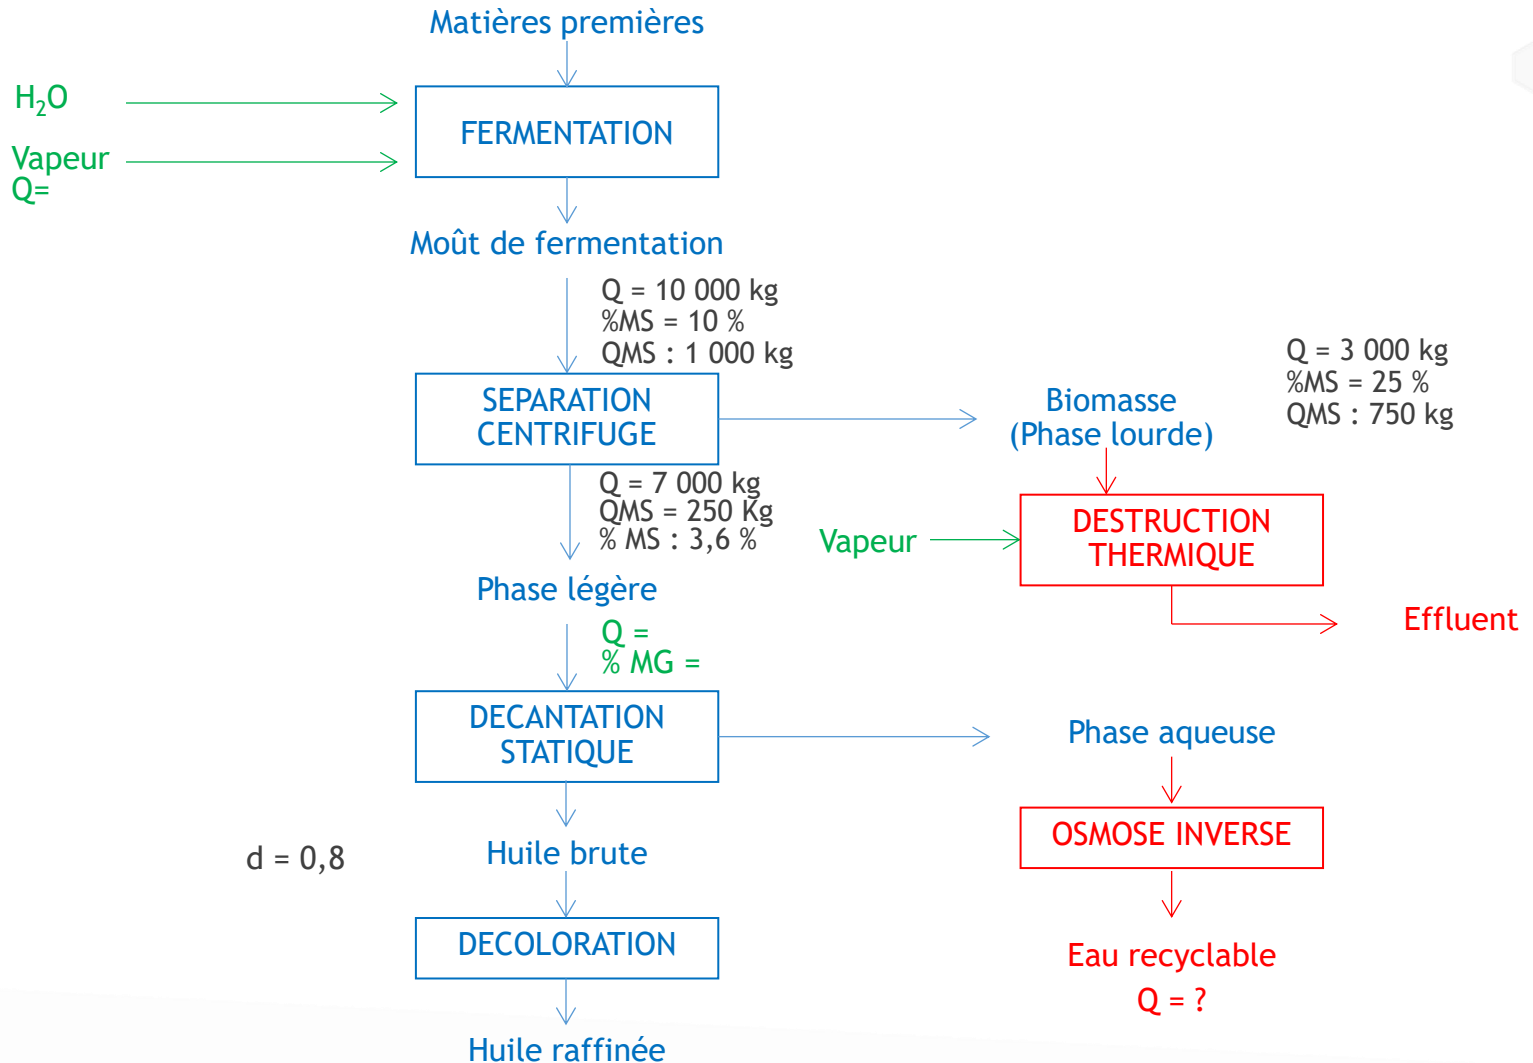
Matières premières

$H_2O$

Vapeur
Q=

FERMENTATION

Moût de fermentation

Q = 10 000 kg
%MS = 10 %
QMS : 1 000 kg

SEPARATION CENTRIFUGE

Biomasse
(Phase lourde)

Q = 3 000 kg
%MS = 25 %
QMS : 750 kg

Q = 7 000 kg
QMS = 250 Kg
% MS : 3,6 %

Vapeur

DESTRUCTION THERMIQUE

Effluent

Phase légère

Q =
% MG =

DECANTATION STATIQUE

Phase aqueuse

OSMOSE INVERSE

d = 0,8

Huile brute

DECOLORATION

Eau recyclable
Q = ?

Huile raffinée